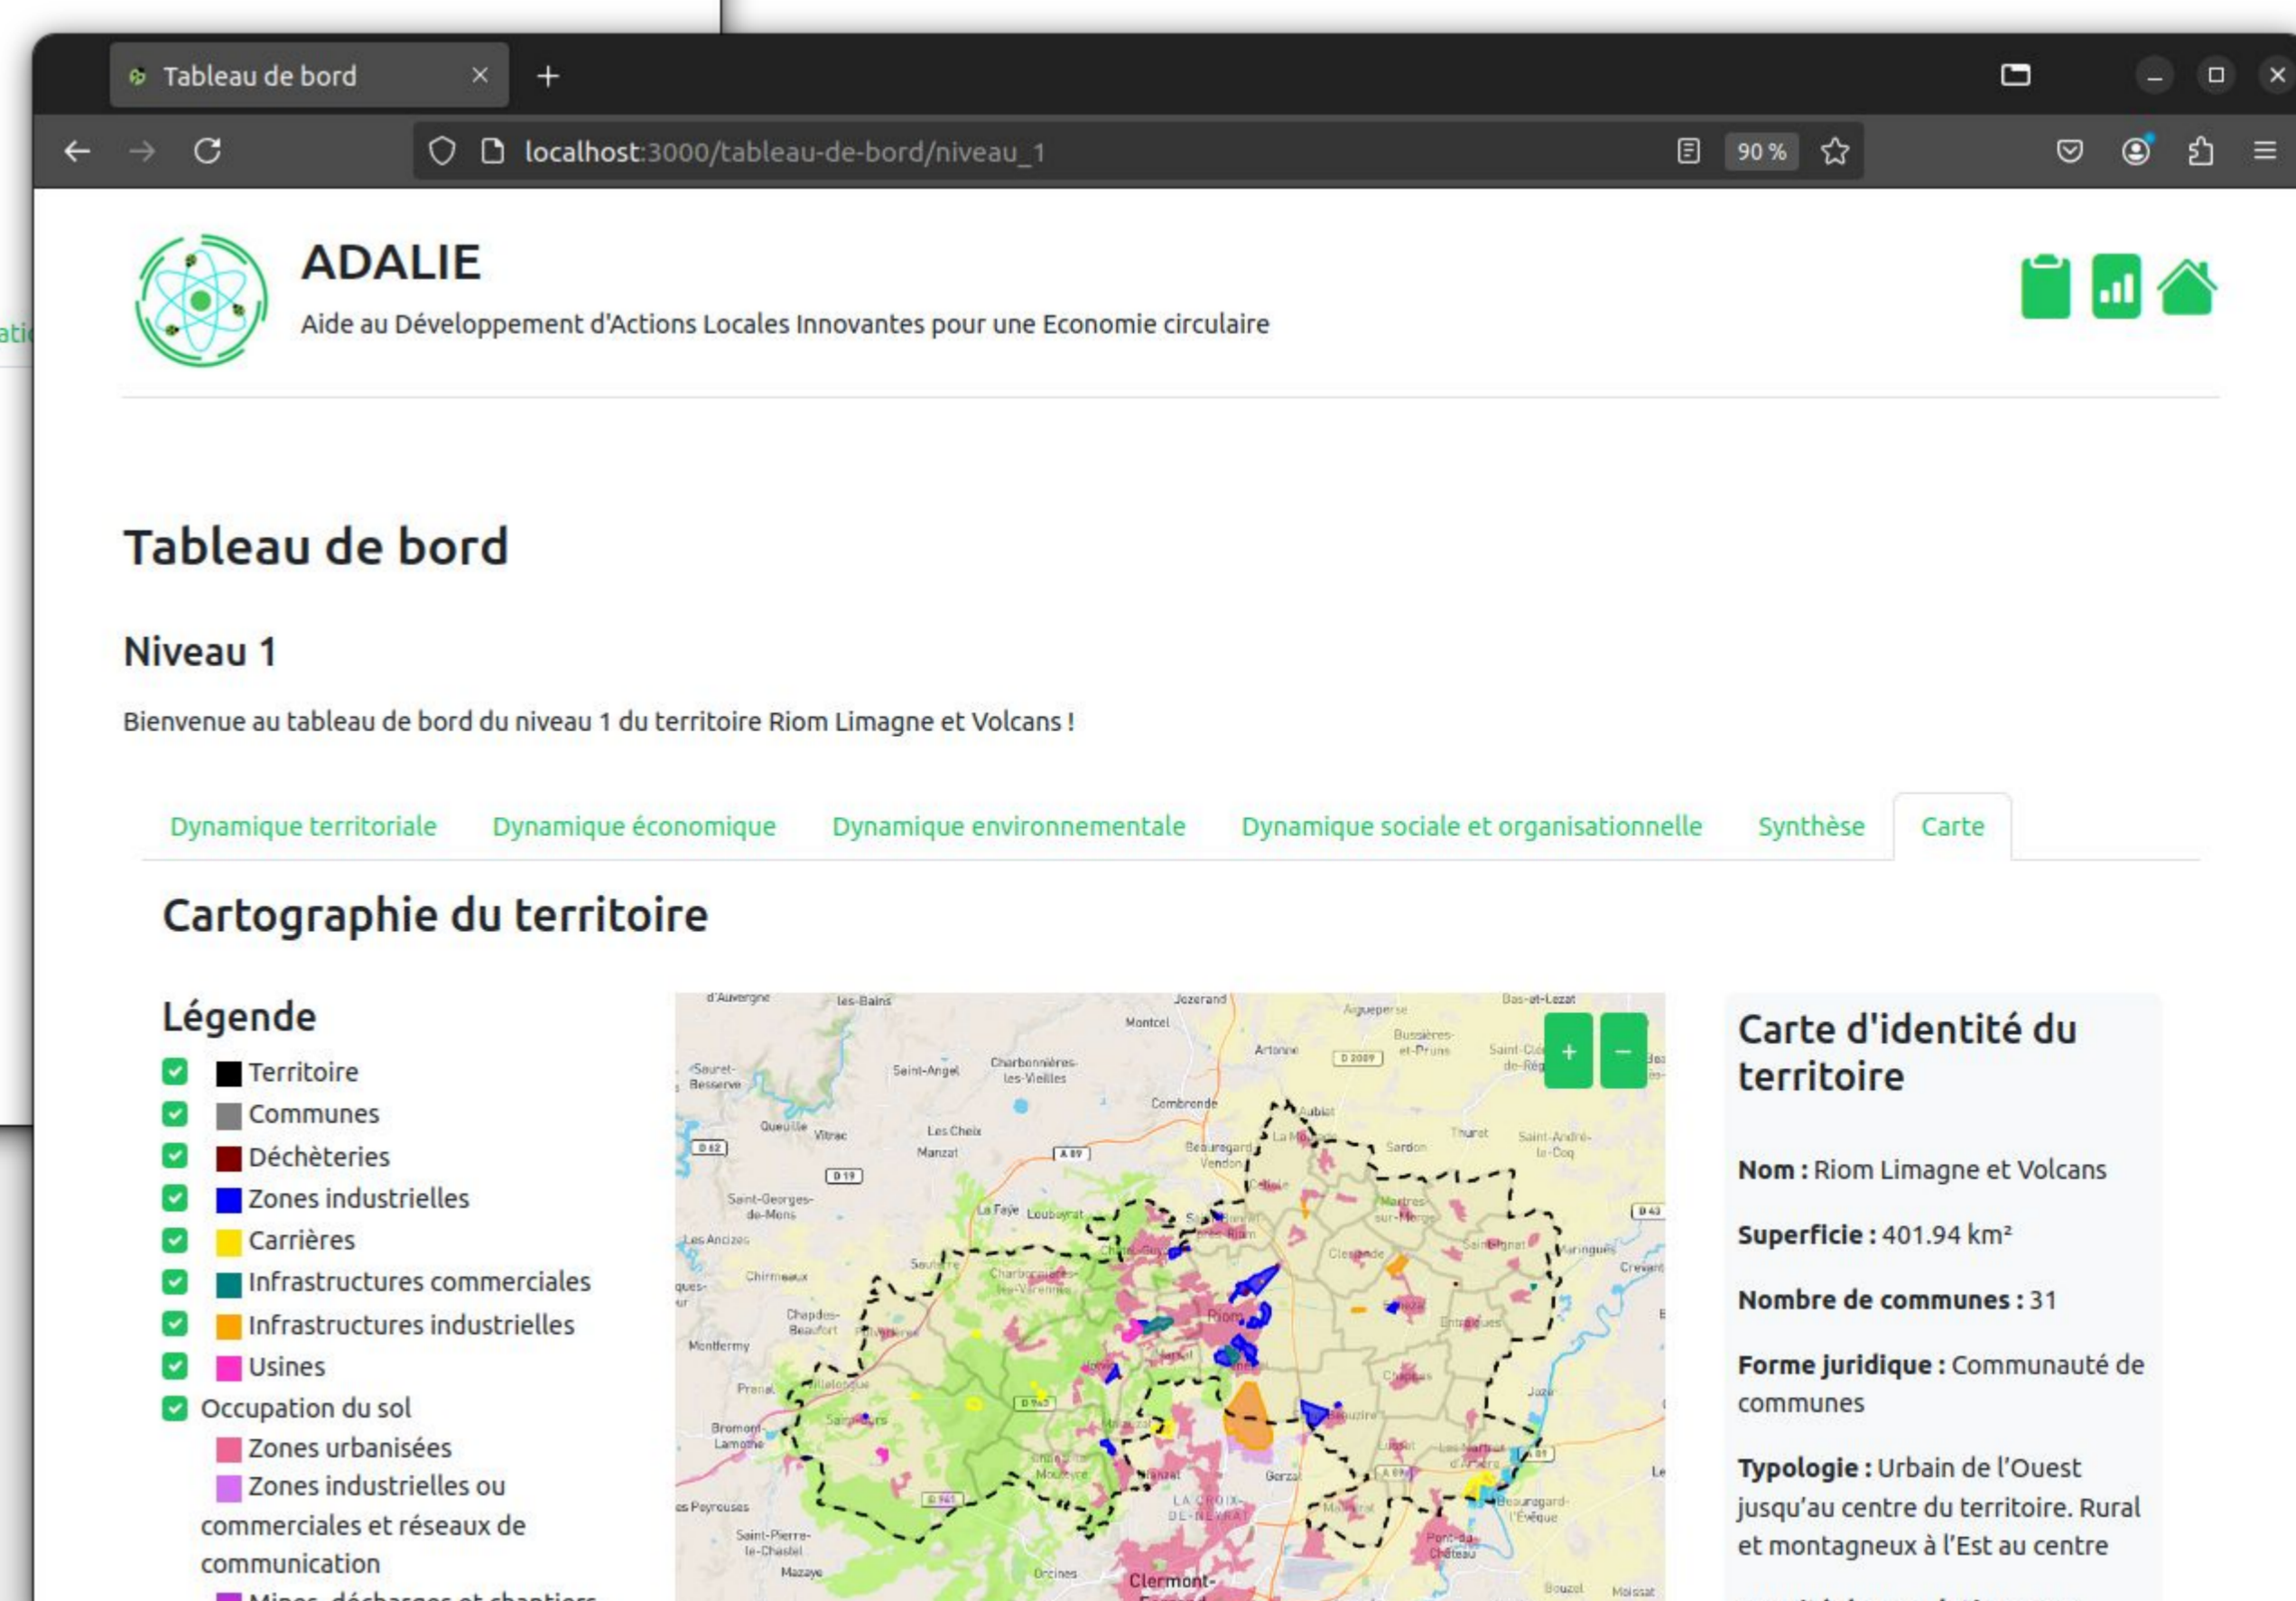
Tableau de bord

localhost:3000/tableau-de-bord/niveau_1

90 %

ADALIE

Aide au Développement d'Actions Locales Innovantes pour une Economie circulaire

Tableau de bord

Niveau 1

Bienvenue au tableau de bord du niveau 1 du territoire Riom Limagne et Volcans !

Dynamique territoriale | Dynamique économique | Dynamique environnementale | Dynamique sociale et organisationnelle | Synthèse | Carte

Cartographie du territoire

Légende

Territoire
Communes
Déchèteries
Zones industrielles
Carrières
Infrastructures commerciales
Infrastructures industrielles
Usines
Occupation du sol
Zones urbanisées
Zones industrielles ou commerciales et réseaux de communication
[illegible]

+ −

Riom

Clermont-

Carte d'identité du territoire

Nom : Riom Limagne et Volcans

Superficie : 401.94 km²

Nombre de communes : 31

Forme juridique : Communauté de communes

Typologie : Urbain de l'Ouest jusqu'au centre du territoire. Rural et montagneux à l'Est au centre